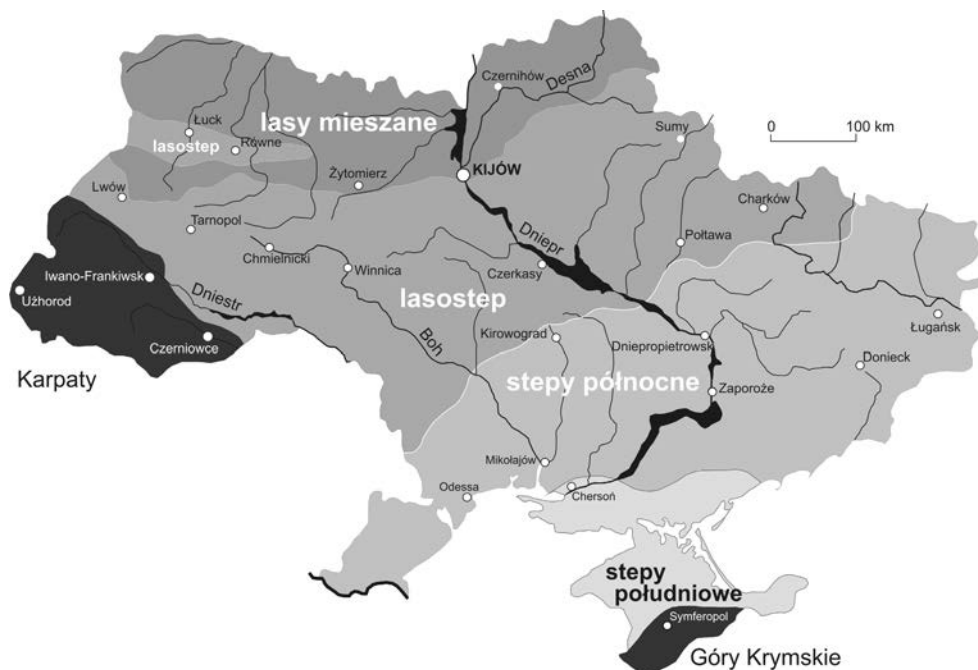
Czernihów
Desna
lasy mieszane
Łuck
lasostep
Równe
Sumy
0
100 km
Żytomierz
KIJÓW
Lwów
Charków
Tarnopol
Dniepr
Połtawa
Chmielnicki
Winnica
Czerkasy
Iwano-Frankiwsk
Użhorod
Dniestr
lasostep
Ługańsk
Boh
Kirowograd
Dniepropietrowsk
Czerniowce
Donieck
Karpaty
stepy północne
Zaporoże
Mikołajów
Odessa
Chersoń
stepy południowe
Symferopol
Góry Krymskie